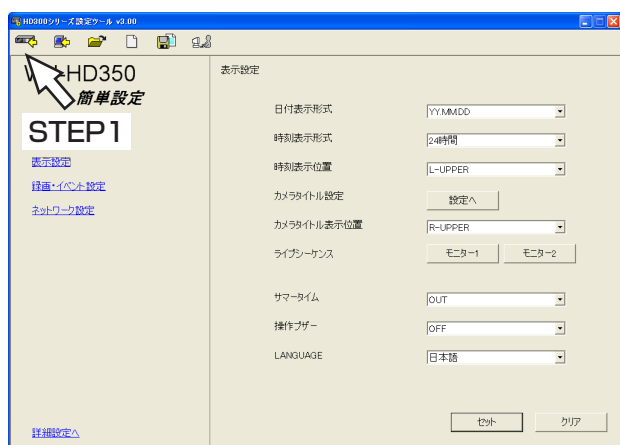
HD300シリーズ設定ツール v3.00

W HD350
簡単設定
STEP1

表示設定
録画・イベント設定
ネットワーク設定

詳細設定へ

表示設定

日付表示形式 YY.MM.DD
時刻表示形式 24時間
時刻表示位置 L-UPPER
カメラタイトル設定 設定へ
カメラタイトル表示位置 R-UPPER
ライブシーケンス モニター1 モニター2

サマータイム OUT
操作ブザー OFF
LANGUAGE 日本語

セット クリア